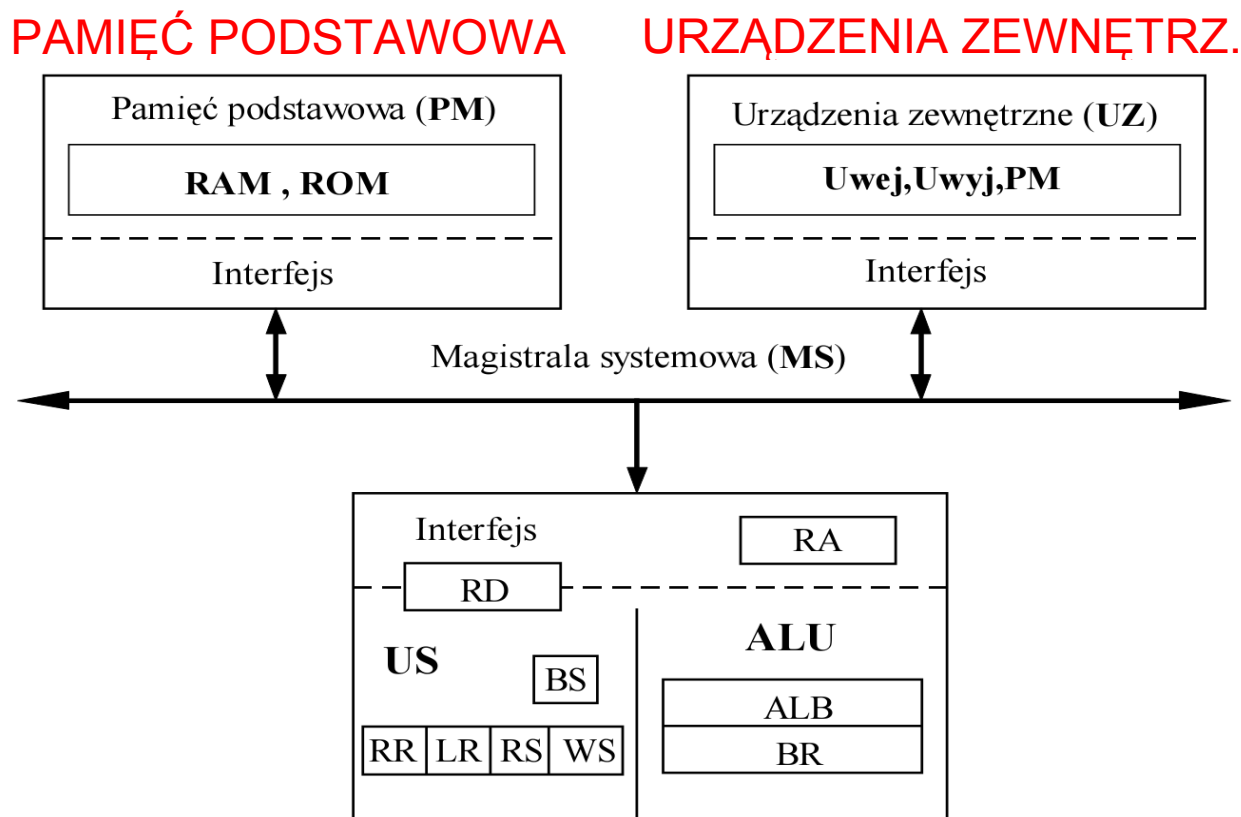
PAMIĘĆ PODSTAWOWA

URZĄDZENIA ZEWNĘTRZ.

Pamięć podstawowa (**PM**)

**RAM , ROM**

Interfejs

Urządzenia zewnętrzne (**UZ**)

**Uwej,Uwyj,PM**

Interfejs

Magistrala systemowa (**MS**)

Interfejs

RA

RD

**US**

BS

| RR | LR | RS | WS |
|---|---|---|---|

**ALU**

ALB

BR